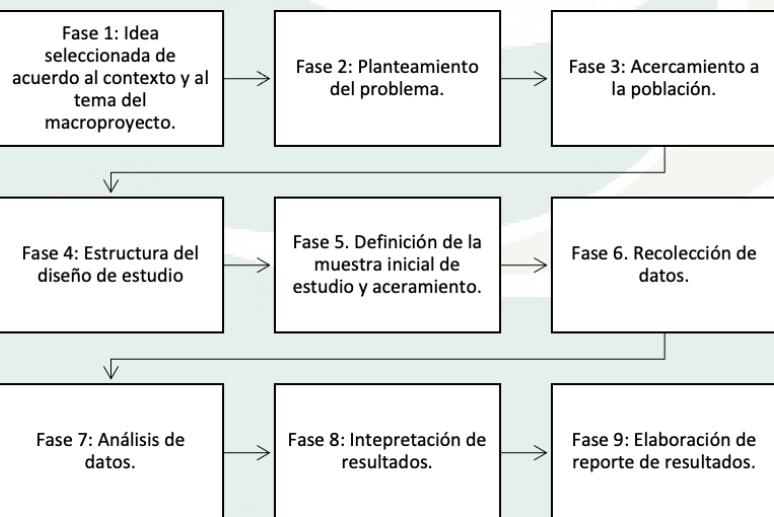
Fase 1: Idea seleccionada de acuerdo al contexto y al tema del macroproyecto.

Fase 2: Planteamiento del problema.

Fase 3: Acercamiento a la población.

Fase 4: Estructura del diseño de estudio

Fase 5. Definición de la muestra inicial de estudio y aceramiento.

Fase 6. Recolección de datos.

Fase 7: Análisis de datos.

Fase 8: Intepretación de resultados.

Fase 9: Elaboración de reporte de resultados.